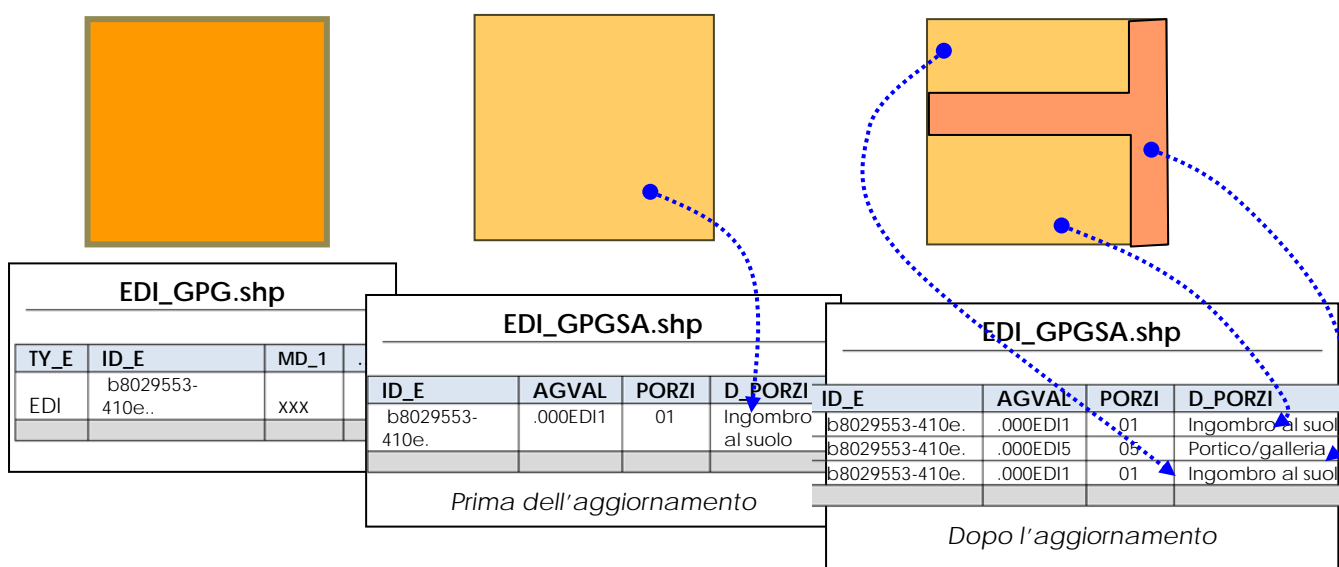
EDI_GPG.shp

| TY_E | ID_E | MD_1 | . |
|---|---|---|---|
| EDI | b8029553-410e.. | xxx | |
| | | | |

EDI_GPGSA.shp

| ID_E | AGVAL | PORZI | D_PORZI |
|---|---|---|---|
| b8029553-410e. | .000EDI1 | 01 | Ingombro al suolo |
| | | | |

Prima dell'aggiornamento

EDI_GPGSA.shp

| ID_E | AGVAL | PORZI | D_PORZI |
|---|---|---|---|
| b8029553-410e. | .000EDI1 | 01 | Ingombro al suol |
| b8029553-410e. | .000EDI5 | 05 | Portico/galleria |
| b8029553-410e. | .000EDI1 | 01 | Ingombro al suol |
| | | | |

Dopo l'aggiornamento